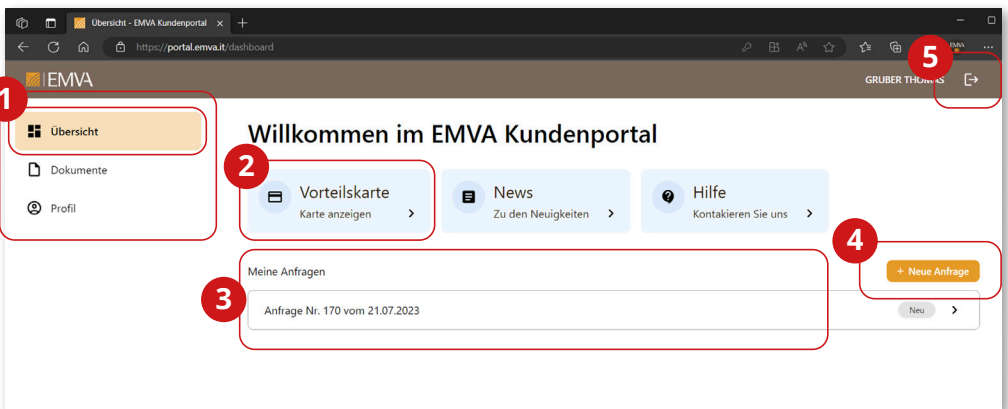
Übersicht - EMVA Kundenportal ×
+
https://portal.emva.it/dashboard
EMVA
GRUBER THOMAS
EMVA
1
Übersicht
Dokumente
Profil
Willkommen im EMVA Kundenportal
2
Vorteilskarte
Karte anzeigen
News
Zu den Neuigkeiten
Hilfe
Kontakieren Sie uns
4
+ Neue Anfrage
5
Meine Anfragen
3
Anfrage Nr. 170 vom 21.07.2023
Neu